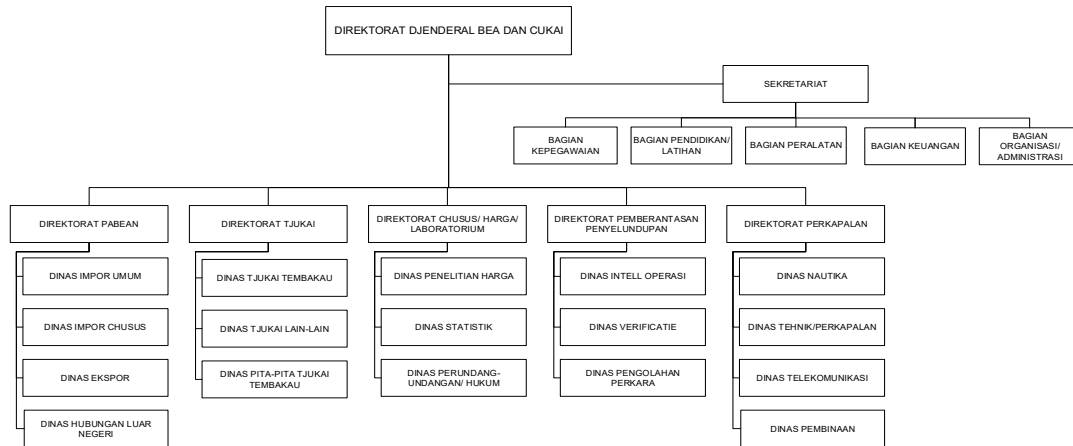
DIREKTORAT DJENDERAL BEA DAN CUKAI

SEKRETARIAT

BAGIAN KEPEGAWAIAN

BAGIAN PENDIDIKAN/ LATIHAN

BAGIAN PERALATAN

BAGIAN KEUANGAN

BAGIAN ORGANISASI/ ADMINISTRASI

DIREKTORAT PABEAN

DINAS IMPOR UMUM

DINAS IMPOR CHUSUS

DINAS EKSPOR

DINAS HUBUNGAN LUAR NEGERI

DIREKTORAT TJUKAI

DINAS TJUKAI TEMBAKAU

DINAS TJUKAI LAIN-LAIN

DINAS PITA-PITA TJUKAI TEMBAKAU

DIREKTORAT CHUSUS/ HARGA/ LABORATORIUM

DINAS PENELITIAN HARGA

DINAS STATISTIK

DINAS PERUNDANG-UNDANGAN/ HUKUM

DIREKTORAT PEMBERANTASAN PENYELUNDUPAN

DINAS INTELL OPERASI

DINAS VERIFICATIE

DINAS PENGOLAHAN PERKARA

DIREKTORAT PERKAPALAN

DINAS NAUTIKA

DINAS TEHNIK/PERKAPALAN

DINAS TELEKOMUNIKASI

DINAS PEMBINAAN